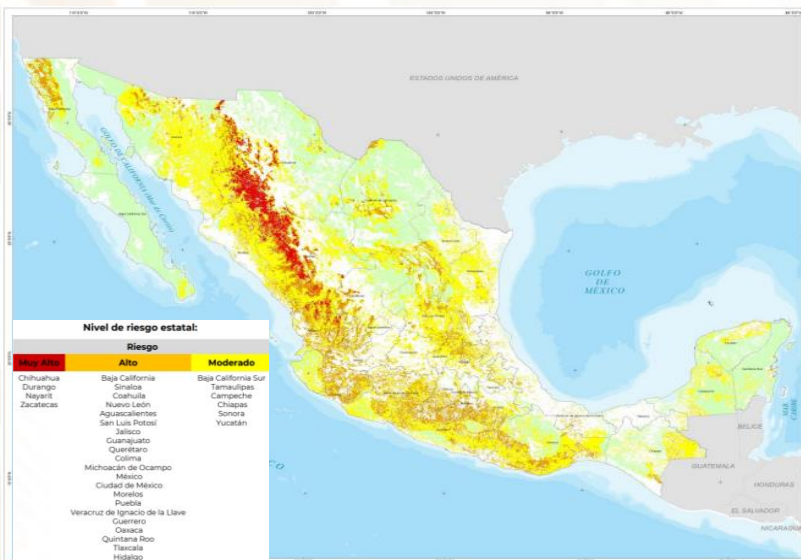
ESTADOS UNIDOS DE AMÉRICA

GOLFO DE CALIFORNIA (Mar de Cortés)

GOLFO DE MÉXICO

BELICE

GUATEMALA

HONDURAS

EL SALVADOR

NICARAGUA

MAR CARIBE

Nivel de riesgo estatal:

Riesgo

| Muy Alto | Alto | Moderado |
|---|---|---|
| Chihuahua | Baja California | Baja California Sur |
| Durango | Sinaloa | Tamaulipas |
| Nayarit | Coahuila | Campeche |
| Zacatecas | Nuevo León | Chiapas |
| | Aguascalientes | Sonora |
| | San Luis Potosí | Yucatán |
| | Jalisco | |
| | Guanajuato | |
| | Querétaro | |
| | Colima | |
| | Michoacán de Ocampo | |
| | México | |
| | Ciudad de México | |
| | Morelos | |
| | Puebla | |
| | Veracruz de Ignacio de la Llave | |
| | Guerrero | |
| | Oaxaca | |
| | Quintana Roo | |
| | Tlaxcala | |
| | Hidalgo | |